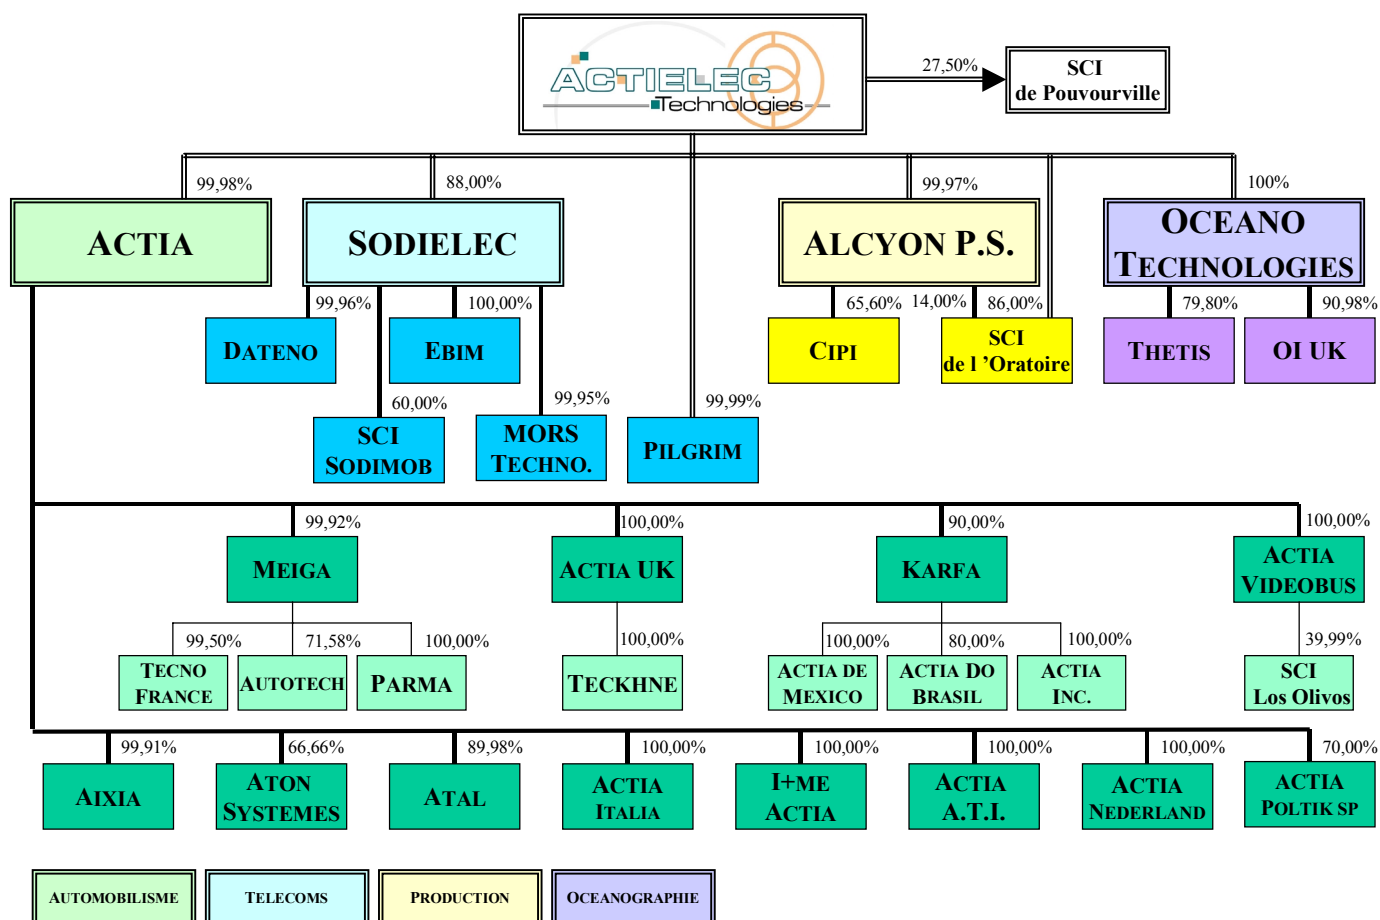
ACTIELEC Technologies

27,50%

SCI de Pouvourville

99,98%
ACTIA

88,00%
SODIELEC

99,97%
ALCYON P.S.

100%
OCEANO TECHNOLOGIES

99,96%
DATENO

100,00%
EBIM

60,00%
SCI SODIMOB

99,95%
MORS TECHNO.

99,99%
PILGRIM

65,60%
CIPI

14,00%
86,00%
SCI de l 'Oratoire

79,80%
THETIS

90,98%
OI UK

99,92%
MEIGA

100,00%
ACTIA UK

90,00%
KARFA

100,00%
ACTIA VIDEOBUS

99,50%
TECNO FRANCE

71,58%
AUTOTECH

100,00%
PARMA

100,00%
TECKHNE

100,00%
ACTIA DE MEXICO

80,00%
ACTIA DO BRASIL

100,00%
ACTIA INC.

39,99%
SCI Los Olivos

99,91%
AIXIA

66,66%
ATON SYSTEMES

89,98%
ATAL

100,00%
ACTIA ITALIA

100,00%
I+ME ACTIA

100,00%
ACTIA A.T.I.

100,00%
ACTIA NEDERLAND

70,00%
ACTIA POLTIK SP

AUTOMOBILISME
TELECOMS
PRODUCTION
OCEANOGRAPHIE